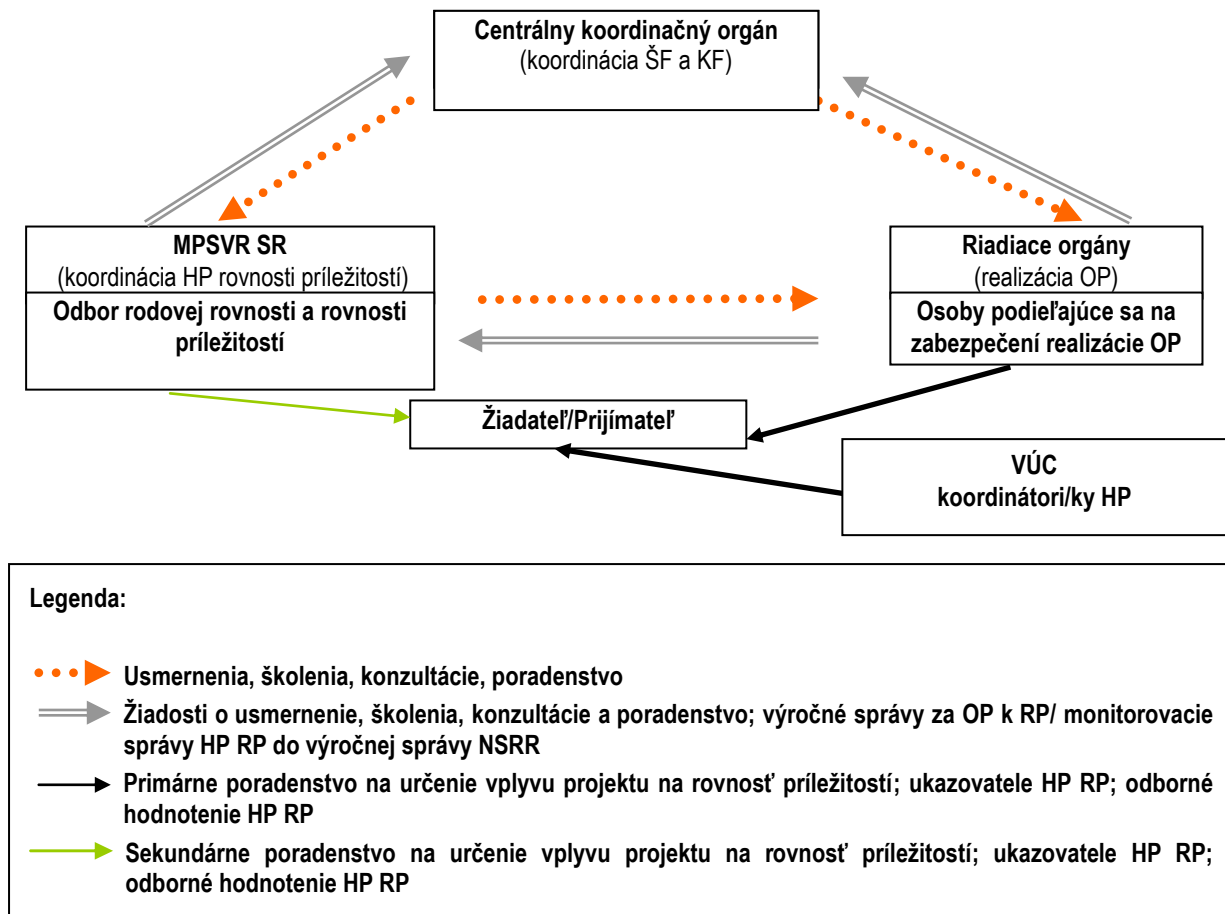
Centrálny koordinačný orgán
(koordinácia ŠF a KF)

MPSVR SR
(koordinácia HP rovnosti príležitostí)
Odbor rodovej rovnosti a rovnosti príležitostí

Riadiace orgány
(realizácia OP)
Osoby podieľajúce sa na zabezpečení realizácie OP

Žiadateľ/Prijímateľ

VÚC
koordinátori/ky HP

Legenda:

Usmernenia, školenia, konzultácie, poradenstvo

Žiadosti o usmernenie, školenia, konzultácie a poradenstvo; výročné správy za OP k RP/ monitorovacie správy HP RP do výročnej správy NSRR

Primárne poradenstvo na určenie vplyvu projektu na rovnosť príležitostí; ukazovatele HP RP; odborné hodnotenie HP RP

Sekundárne poradenstvo na určenie vplyvu projektu na rovnosť príležitostí; ukazovatele HP RP; odborné hodnotenie HP RP